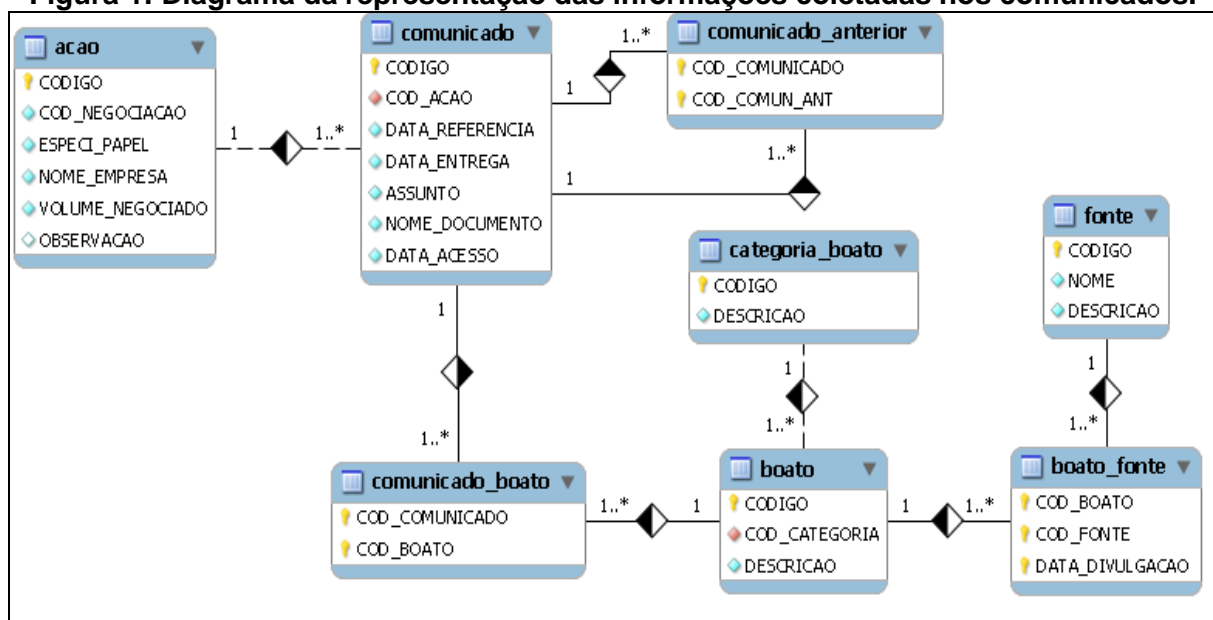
Figura 1. Diagrama da representação das informações coletadas nos comunicados.

acao
CODIGO
COD_NEGOCIACAO
ESPECI_PAPEL
NOME_EMPRESA
VOLUME_NEGOCIADO
OBSERVACAO

1 1..*

comunicado
CODIGO
COD_ACAO
DATA_REFERENCIA
DATA_ENTREGA
ASSUNTO
NOME_DOCUMENTO
DATA_ACESSO

1 1..*

comunicado_anterior
COD_COMUNICADO
COD_COMUN_ANT

1..* 1

categoria_boato
CODIGO
DESCRICAO

fonte
CODIGO
NOME
DESCRICAO

1 1..*

1 1..*

1 1..*

comunicado_boato
COD_COMUNICADO
COD_BOATO

1..* 1

boato
CODIGO
COD_CATEGORIA
DESCRICAO

1 1..*

boato_fonte
COD_BOATO
COD_FONTE
DATA_DIVULGACAO